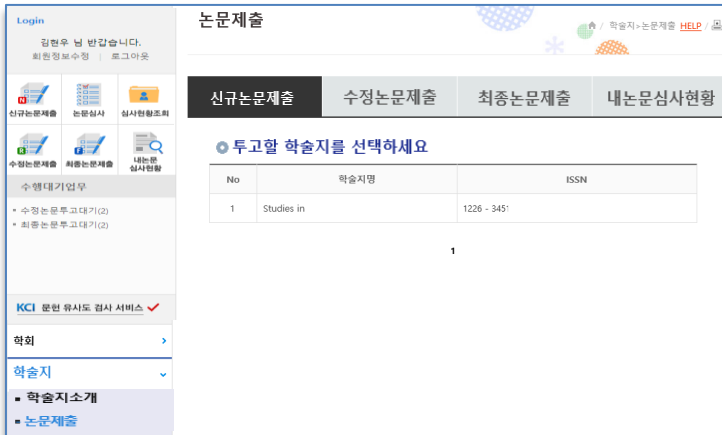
Login

김현우 님 반갑습니다.
회원정보수정 | 로그아웃

신규논문제출
논문심사
심사현황조회
수정논문제출
최종논문제출
내논문 심사현황

수행대기업무

• 수정논문투고대기(2)
• 최종논문투고대기(2)

KCI 문헌 유사도 검사 서비스

학회

학술지

▪ 학술지소개
▪ 논문제출

논문제출

학술지 > 논문제출 HELP

신규논문제출 | 수정논문제출 | 최종논문제출 | 내논문심사현황

투고할 학술지를 선택하세요

| No | 학술지명 | ISSN |
|---|---|---|
| 1 | Studies in | 1226 - 3451 |

1